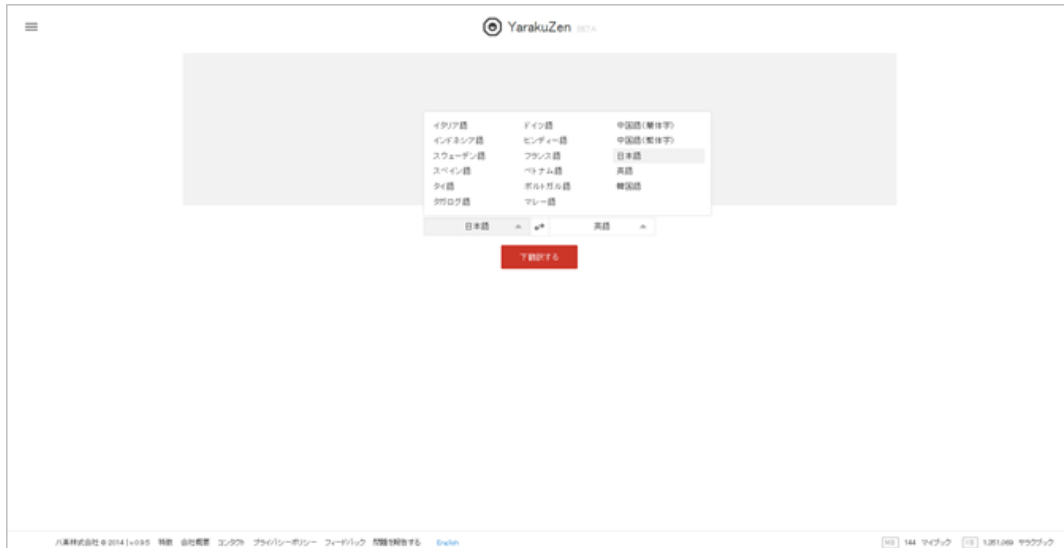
YarakuZen BETA

イタリア語
インドネシア語
スウェーデン語
スペイン語
タイ語
タガログ語

ドイツ語
ヒンディー語
フランス語
ベトナム語
ポルトガル語
マレー語

中国語(簡体字)
中国語(繁体字)
日本語
英語
韓国語

日本語
英語

下翻訳する

八楽株式会社 © 2014 | v.0.9.5 特徴 会社概要 コンタクト プライバシーポリシー フィードバック 問題を報告する English

MB 144 マイブック YB 1,261,069 ヤラクブック